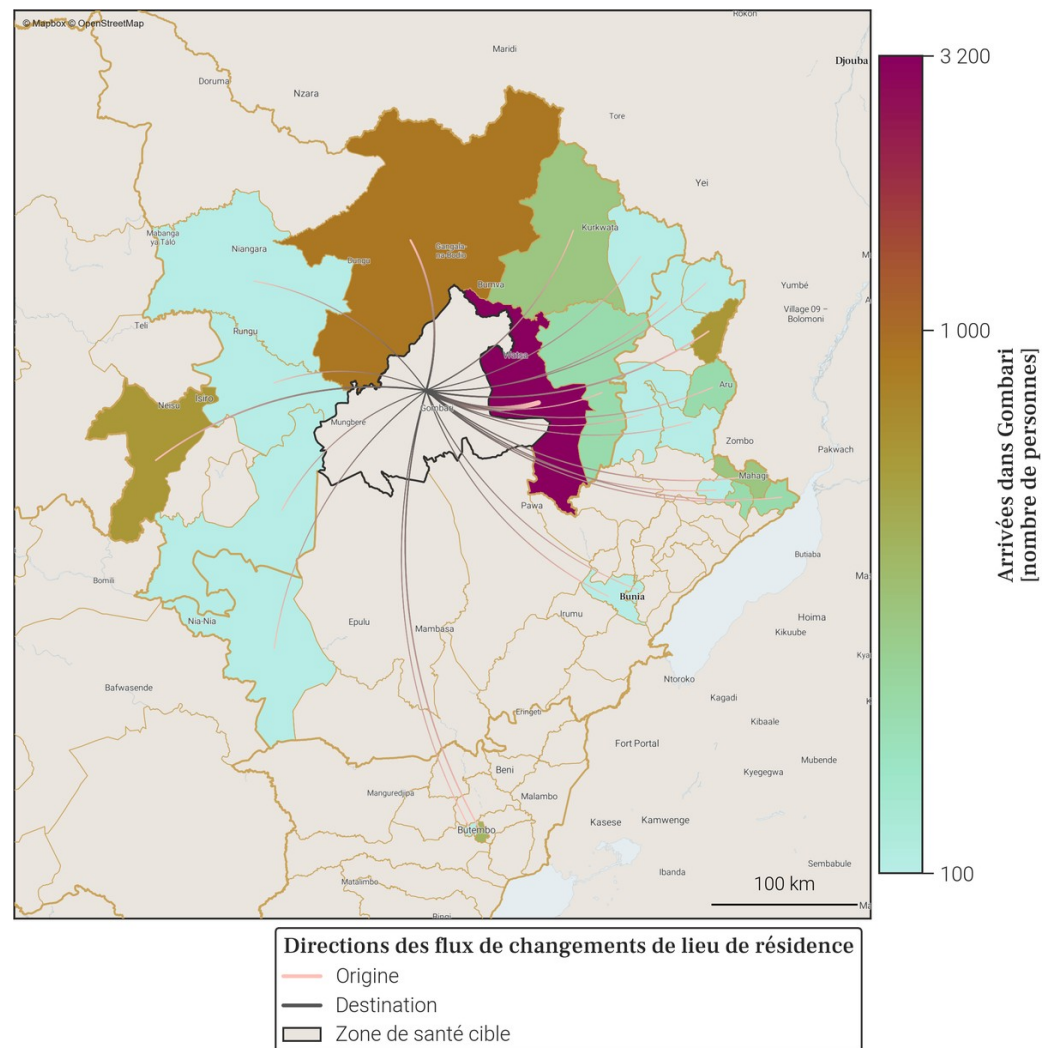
© Mapbox © OpenStreetMap

Rokon
Maridi
Djouba
Doruma
Nzara
Tore
Yei
Mabanga ya Talo
Niangara
Gangala-na-Bodio
Dungu
Kurkwata
Durnva
Yumbé
Village 09 - Bolomoni
Teli
Rungu
Watsa
Aru
Nessu
Isiro
Gombari
Mungbere
Zombo
Pakwach
Mahagi
Pawa
Butiaba
Bomili
Bunia
Nia-Nia
Epulu
Mambasa
Irumu
Hoima
Kikuube
Bafwasende
Ntoroko
Kagadi
Kibaale
Eringeti
Fort Portal
Mubende
Kyegegwa
Beni
Manguredjipa
Malambo
Kasese
Kamwenge
Butembo
Ibanda
Sembabule
Matalimbo
Bingi
100 km

3 200
1 000
100
Arrivées dans Gombari [nombre de personnes]

Directions des flux de changements de lieu de résidence
Origine
Destination
Zone de santé cible